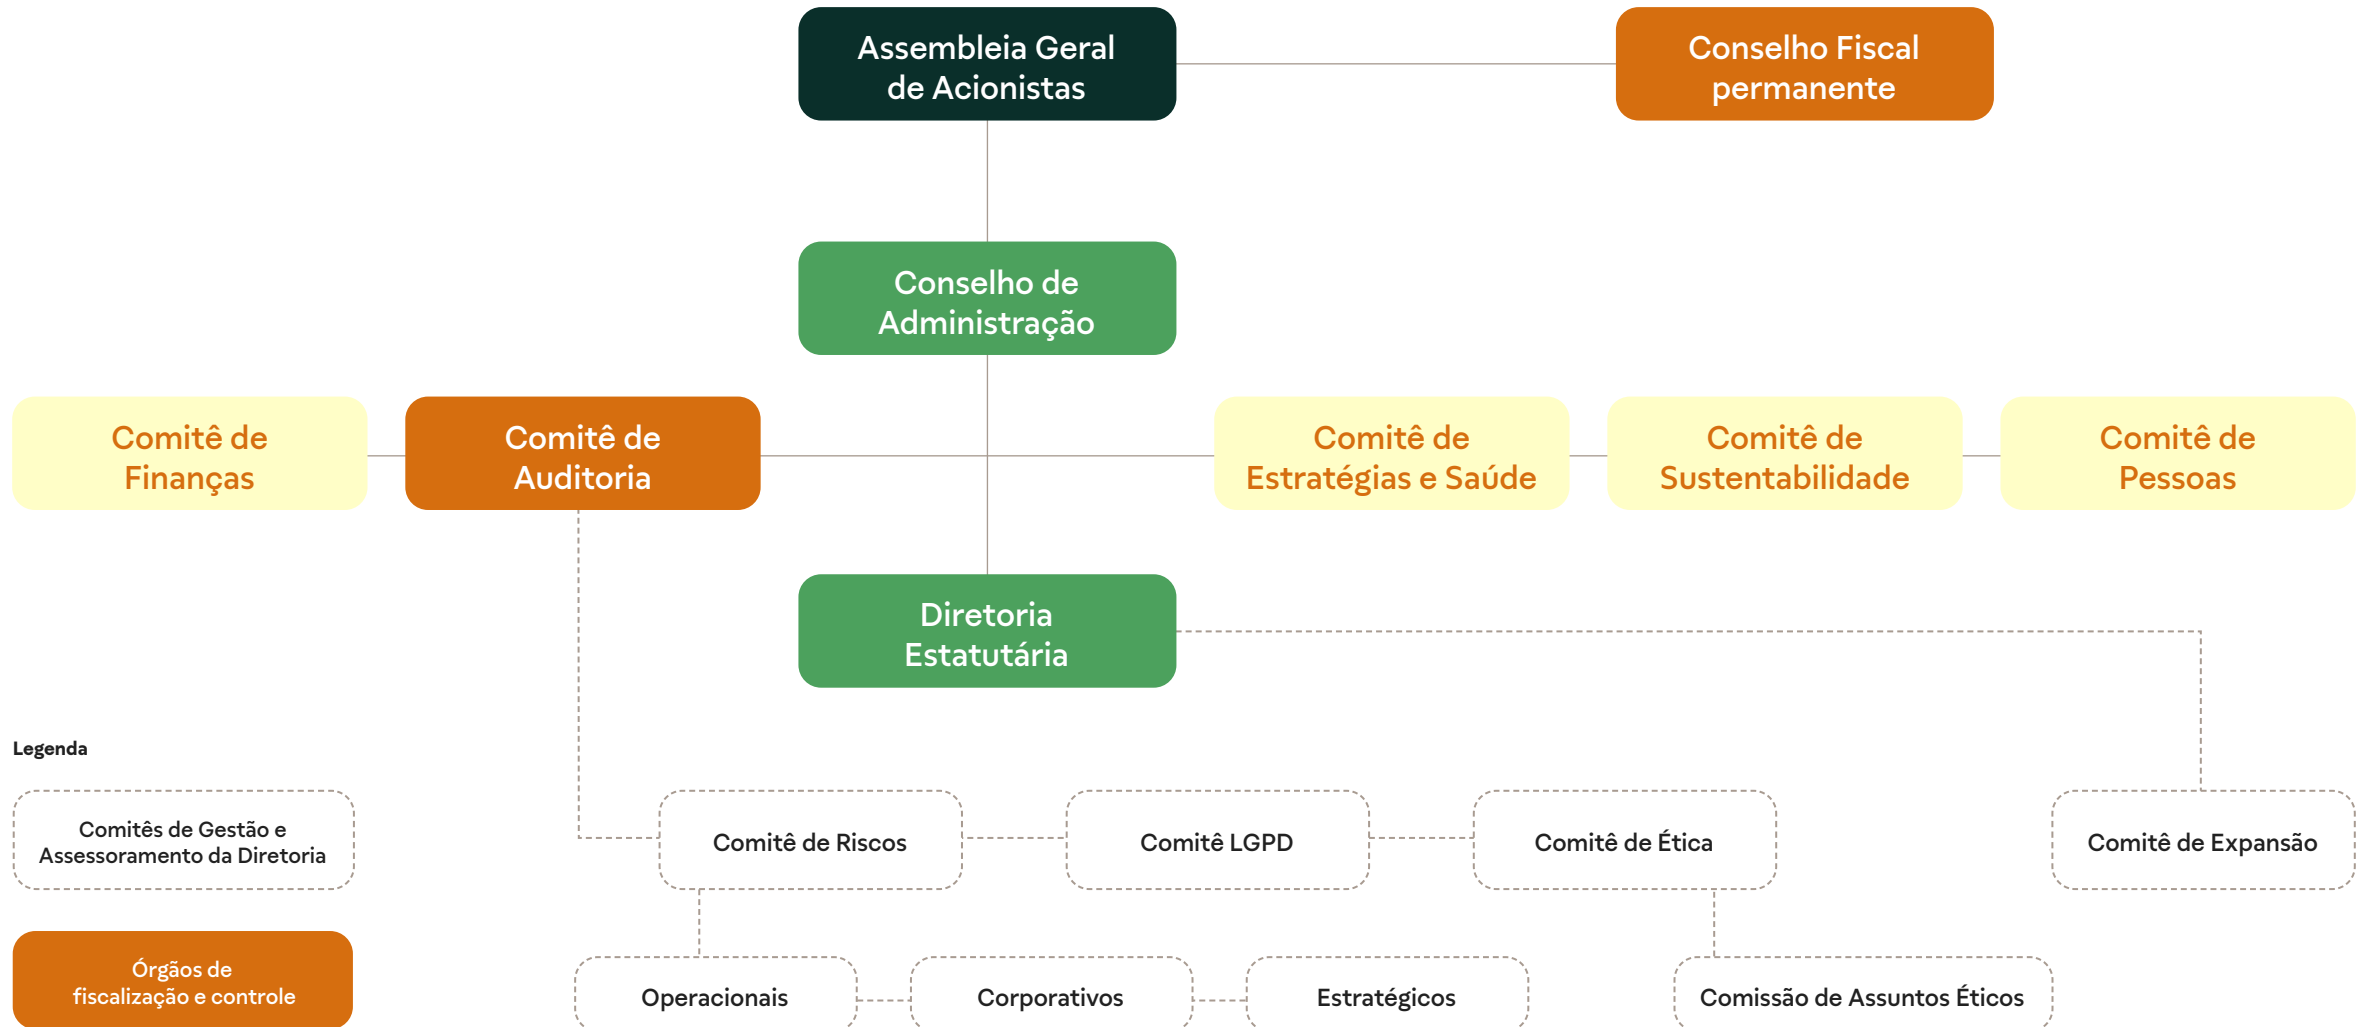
Assembleia Geral de Acionistas

Conselho Fiscal permanente

Conselho de Administração

Comitê de Finanças

Comitê de Auditoria

Comitê de Estratégias e Saúde

Comitê de Sustentabilidade

Comitê de Pessoas

Diretoria Estatutária

Legenda

Comitês de Gestão e Assessoramento da Diretoria

Órgãos de fiscalização e controle

Comitê de Riscos

Comitê LGPD

Comitê de Ética

Comitê de Expansão

Operacionais

Corporativos

Estratégicos

Comissão de Assuntos Éticos